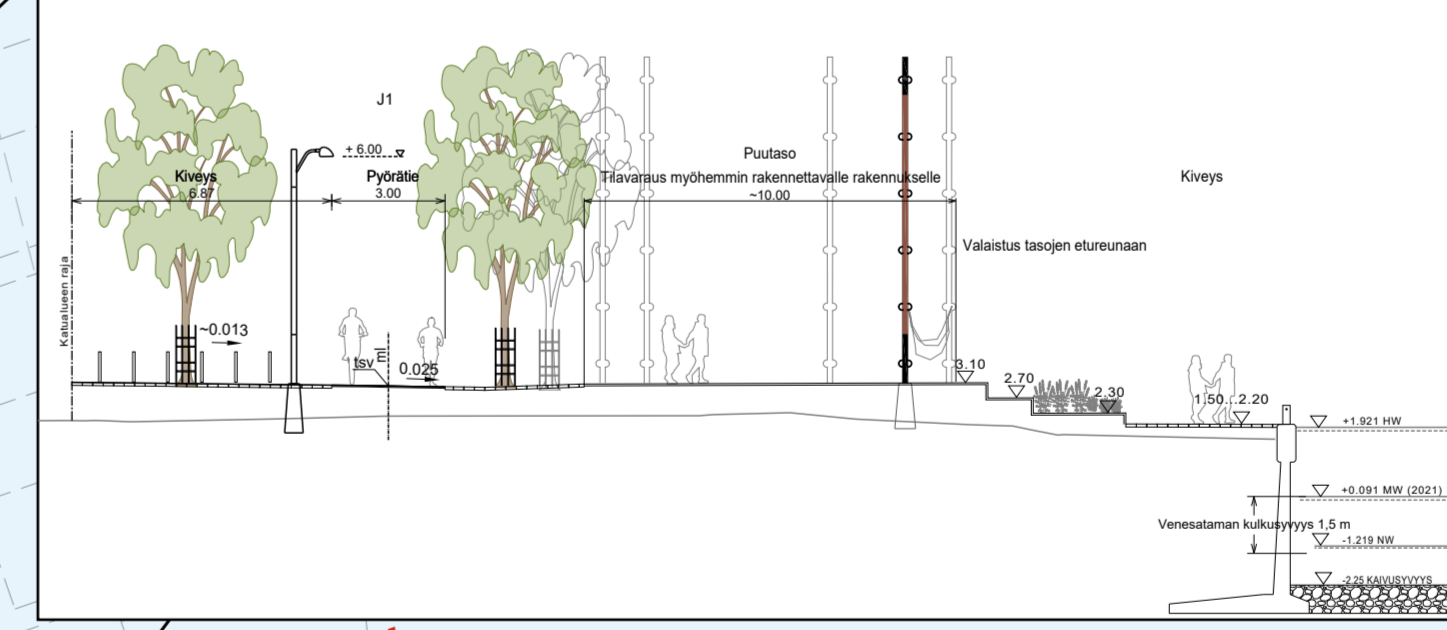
J1

+ 6.00

Kiveys
6.87

Pyörätie
3.00

Puutaso
Tilavaraus myöhemmin rakennettavalle rakennukselle
~10.00

Kiveys

Valaistus tasojen etureunaan

Katualueen raja

~0.013

tsv

ml

0.025

3.10

2.70

2.30

1.50...2.20

+1.921 HW

+0.091 MW (2021)

Venesataman kulkusyvyys 1,5 m

-1.219 NW

-2.25 KAIVUSYVYYS